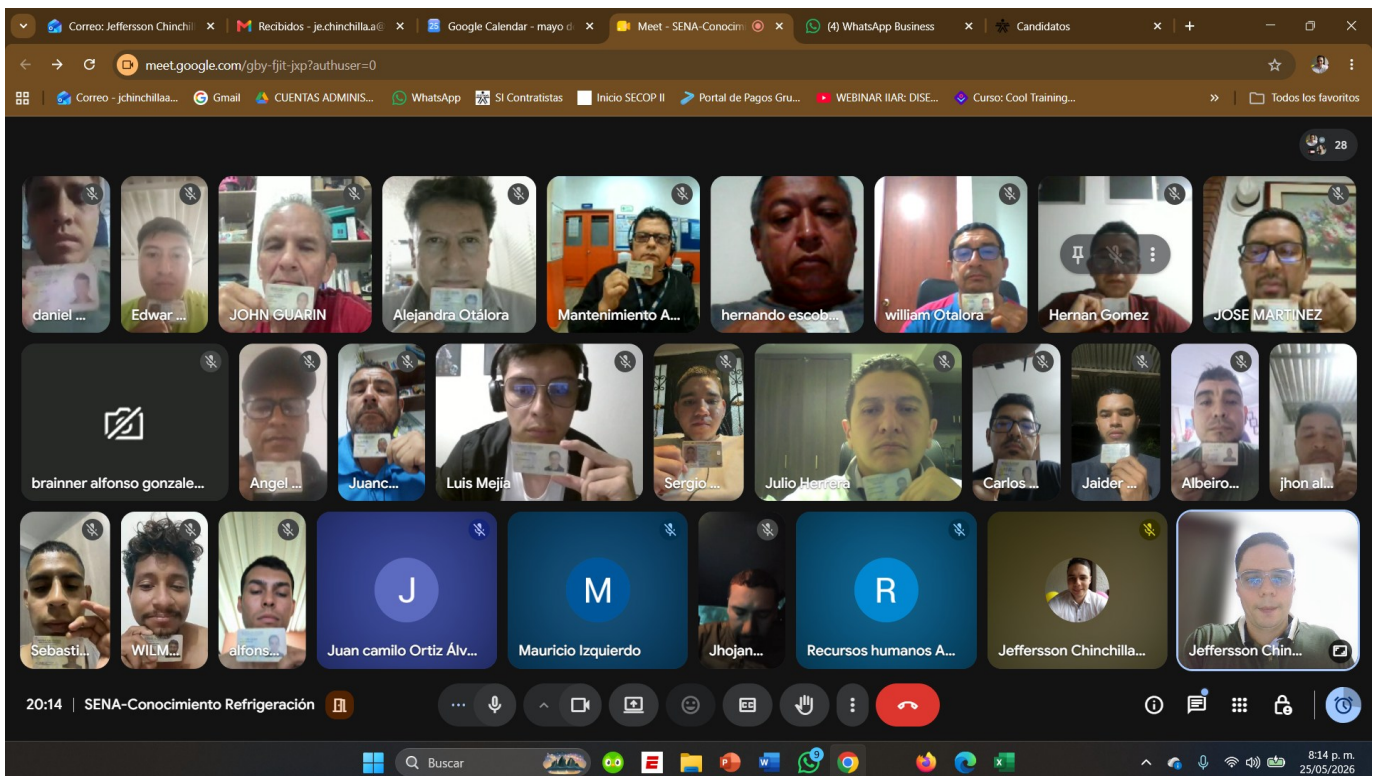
Correo: Jeffersson Chinchil ×
Recibidos - je.chinchilla.a@ ×
Google Calendar - mayo d ×
Meet - SENA-Conocim ×
(4) WhatsApp Business ×
Candidatos ×

meet.google.com/gby-fjit-jxp?authuser=0

Correo - jchinchillaa... Gmail CUENTAS ADMINIS... WhatsApp SI Contratistas Inicio SECOP II Portal de Pagos Gru... WEBINAR IIAR: DISE... Curso: Cool Training... » Todos los favoritos

28

daniel ...
Edwar ...
JOHN GUARIN
Alejandra Otálora
Mantenimiento A...
hernando escob...
william Otalora
Hernan Gomez
JOSE MARTINEZ
brainner alfonso gonzale...
Angel ...
Juanc...
Luis Mejia
Sergio...
Julio Herrera
Carlos ...
Jaider ...
Albeiro...
jhon al...
Sebasti...
WILM...
alfons...
J
Juan camilo Ortiz Álv...
M
Mauricio Izquierdo
Jhojan...
R
Recursos humanos A...
Jeffersson Chinchilla...
Jeffersson Chin...

20:14 | SENA-Conocimiento Refrigeración

Buscar
8:14 p. m.
25/05/2026